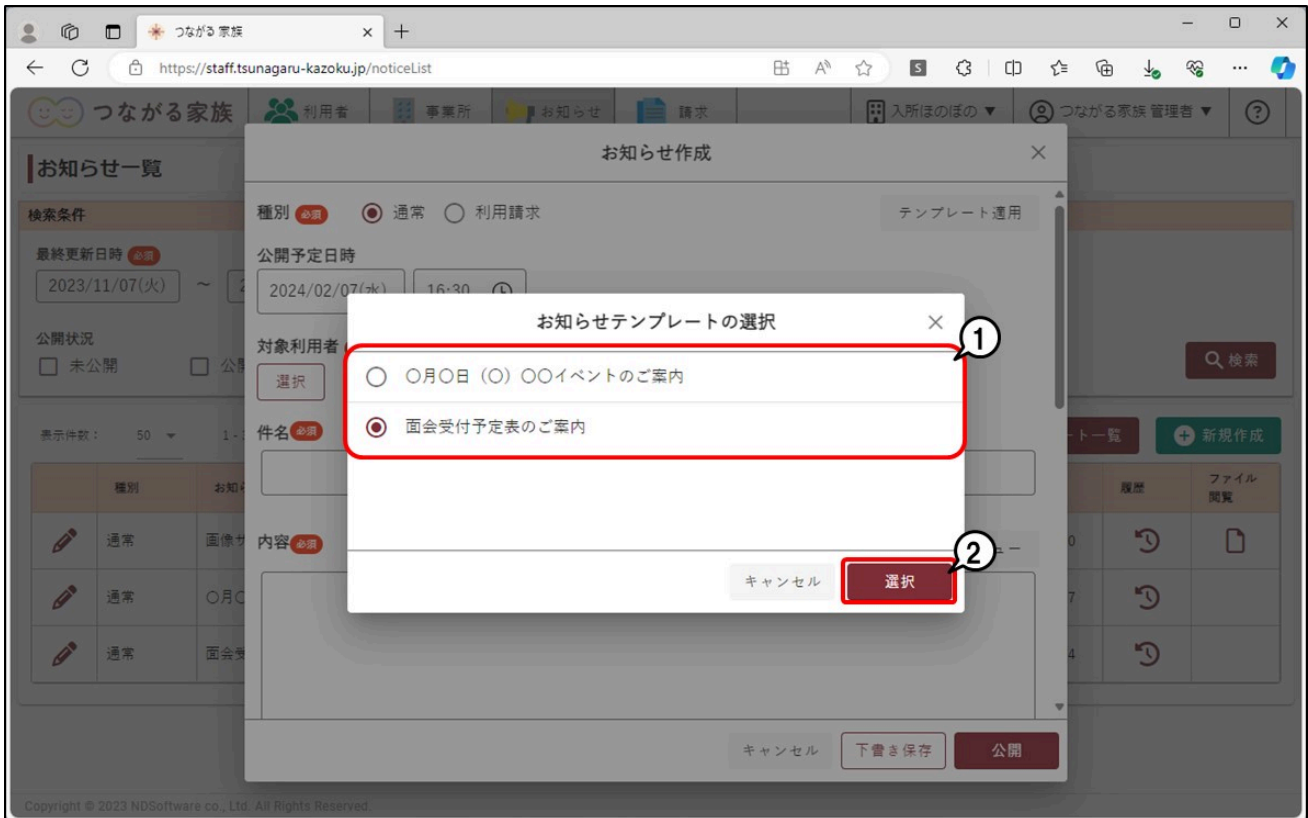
つながる家族

https://staff.tsunagaru-kazoku.jp/noticeList

つながる家族 利用者 事業所 お知らせ 請求 入所ほのぼの ▼ つながる家族管理者 ▼ ?

お知らせ一覧

検索条件

最終更新日時 必須

2023/11/07(火) ~

公開状況

☐ 未公開 ☐ 公

Q 検索

表示件数: 50 ▼ 1-

ト一覧 新規作成

| | 種別 | お知 | | 履歴 | ファイル閲覧 |
|---|---|---|---|---|---|
| | 通常 | 画像 | 0 | | |
| | 通常 | ○月 | 7 | | |
| | 通常 | 面会 | 4 | | |

お知らせ作成

種別 必須 ◉ 通常 ○ 利用請求 テンプレート適用

公開予定日時

2024/02/07(水) 16:30

対象利用者

選択

件名 必須

内容 必須

キャンセル 下書き保存 公開

お知らせテンプレートの選択

○ ○月○日（○）○○イベントのご案内

◉ 面会受付予定表のご案内

キャンセル 選択

①

②

Copyright © 2023 NDSoftware co., Ltd. All Rights Reserved.